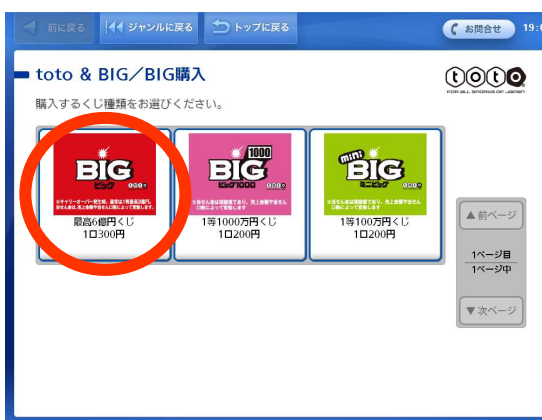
前に戻る

ジャンルに戻る

トップに戻る

お問合せ

19:0

toto & BIG／BIG購入

toto

FOR ALL SPORTS OF JAPAN

購入するくじ種類をお選びください。

BIG
ビッグ

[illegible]

最高6億円くじ
1口300円

BIG 1000
ビッグ1000

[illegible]

1等1000万円くじ
1口200円

mini BIG
ミニビッグ

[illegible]

1等100万円くじ
1口200円

▲前ページ

1ページ目
1ページ中

▼次ページ